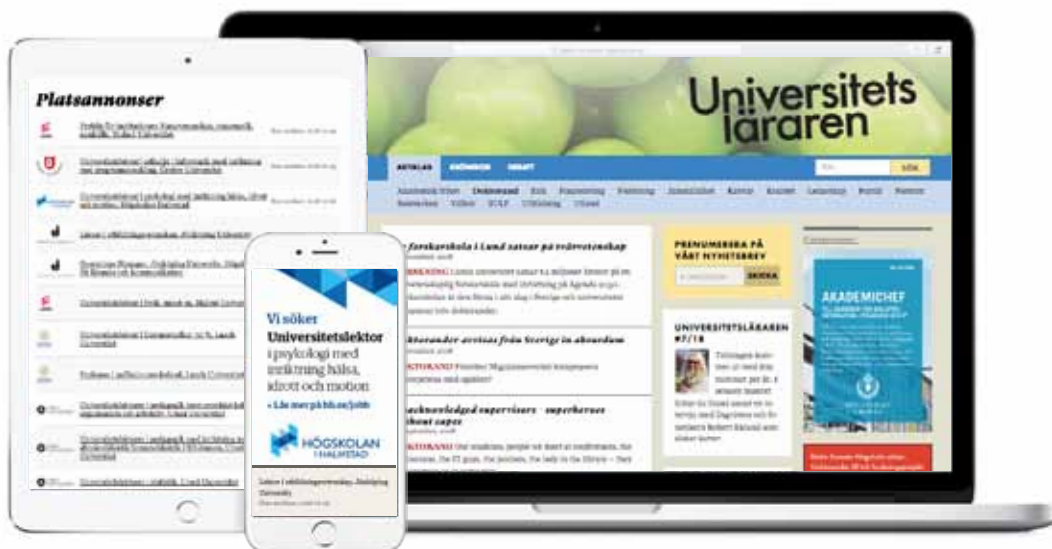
Platsannonser

Universitets läraren

ARTIKLAR SÖK

PRENUMERERA PÅ VÅRT NYHETSBREV

SKICKA

UNIVERSITETSLÄRAREN #7/18

AKADEMICHEF

Vi söker Universitetslektor i psykologi med inriktning hälsa, idrott och motion

» Läs mer på hh.se/jobb

HÖGSKOLAN I HALMSTAD

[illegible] forskarskola i Lund satsar på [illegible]

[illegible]doktorander avvises från Sverige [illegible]

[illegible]acknowledged supervisors – superheroes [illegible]